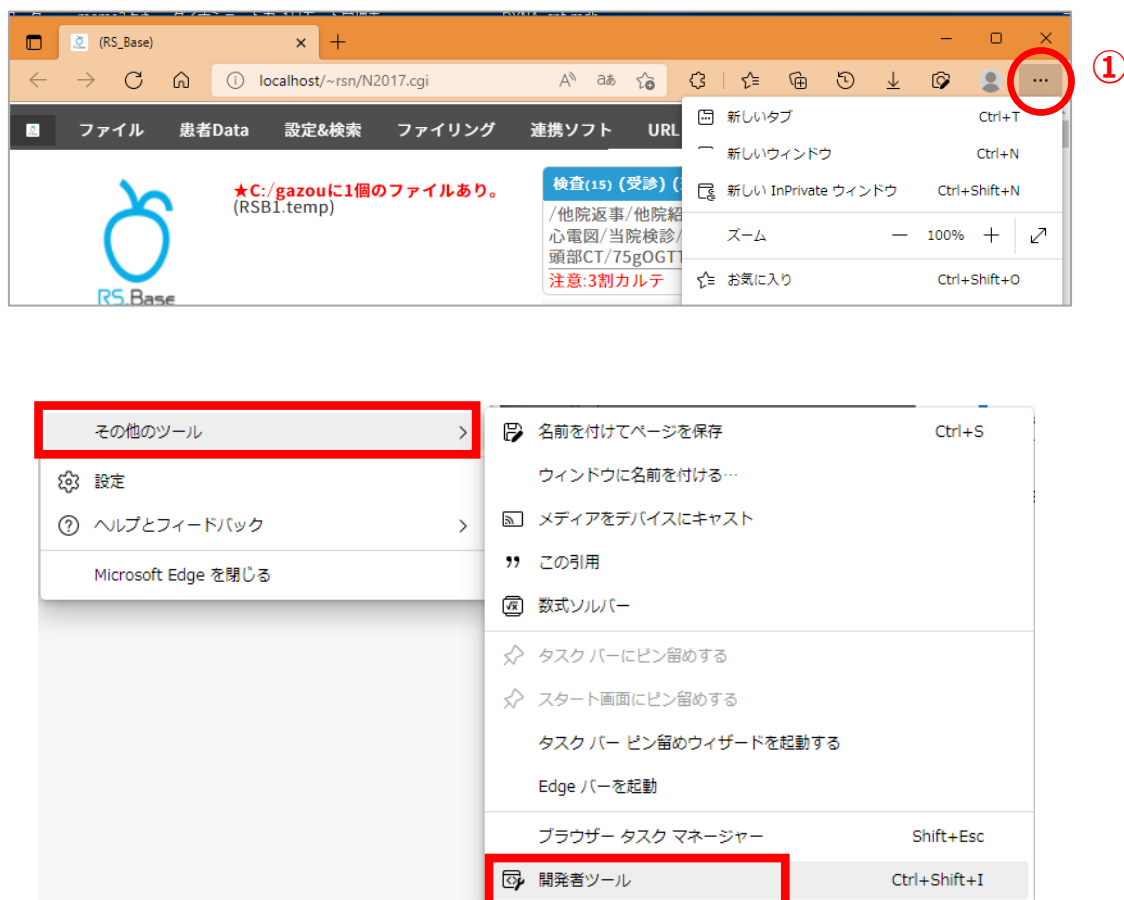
(RS_Base)

localhost/~rsn/N2017.cgi

①

ファイル　患者Data　設定&検索　ファイリング　連携ソフト　URL

★C:/gazouに1個のファイルあり。
(RSB1.temp)

RS Base

検査(15) (受診)

/他院返事/他院紹
心電図/当院検診/
頭部CT/75gOGT
注意:3割カルテ

新しいタブ　Ctrl+T
新しいウィンドウ　Ctrl+N
新しい InPrivate ウィンドウ　Ctrl+Shift+N
ズーム　—　100%　+
お気に入り　Ctrl+Shift+O

その他のツール
設定
ヘルプとフィードバック
Microsoft Edge を閉じる

名前を付けてページを保存　Ctrl+S
ウィンドウに名前を付ける…
メディアをデバイスにキャスト
この引用
数式ソルバー
タスク バーにピン留めする
スタート画面にピン留めする
タスク バー ピン留めウィザードを起動する
Edge バーを起動
ブラウザー タスク マネージャー　Shift+Esc
開発者ツール　Ctrl+Shift+I